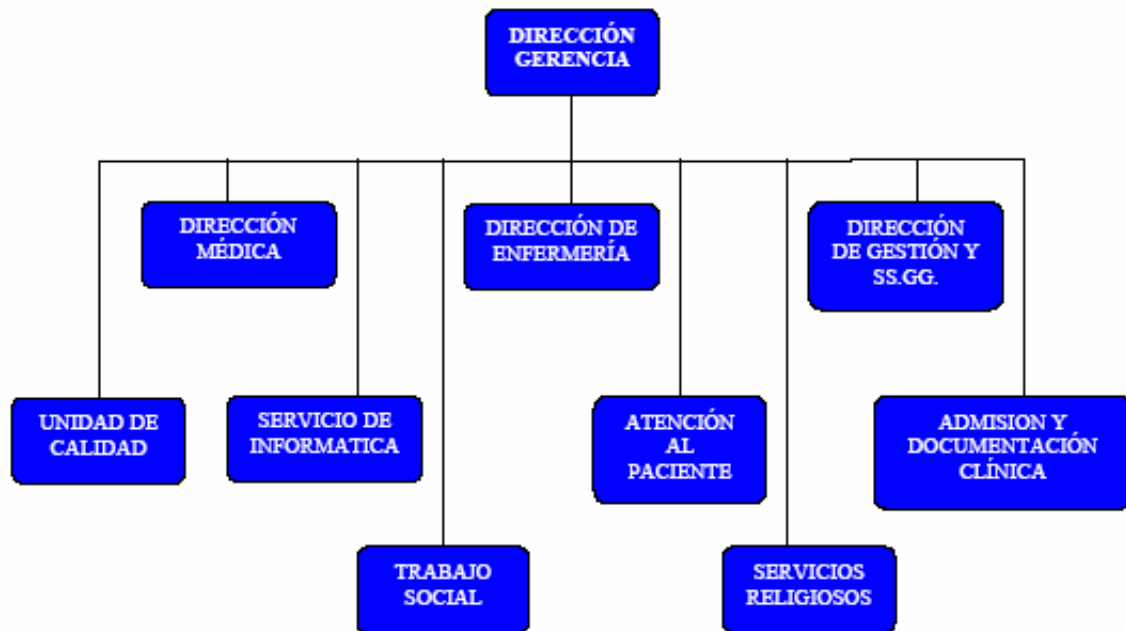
DIRECCIÓN GERENCIA

DIRECCIÓN MÉDICA

DIRECCIÓN DE ENFERMERÍA

DIRECCIÓN DE GESTIÓN Y SS.GG.

UNIDAD DE CALIDAD

SERVICIO DE INFORMATICA

ATENCIÓN AL PACIENTE

ADMISION Y DOCUMENTACIÓN CLÍNICA

TRABAJO SOCIAL

SERVICIOS RELIGIOSOS